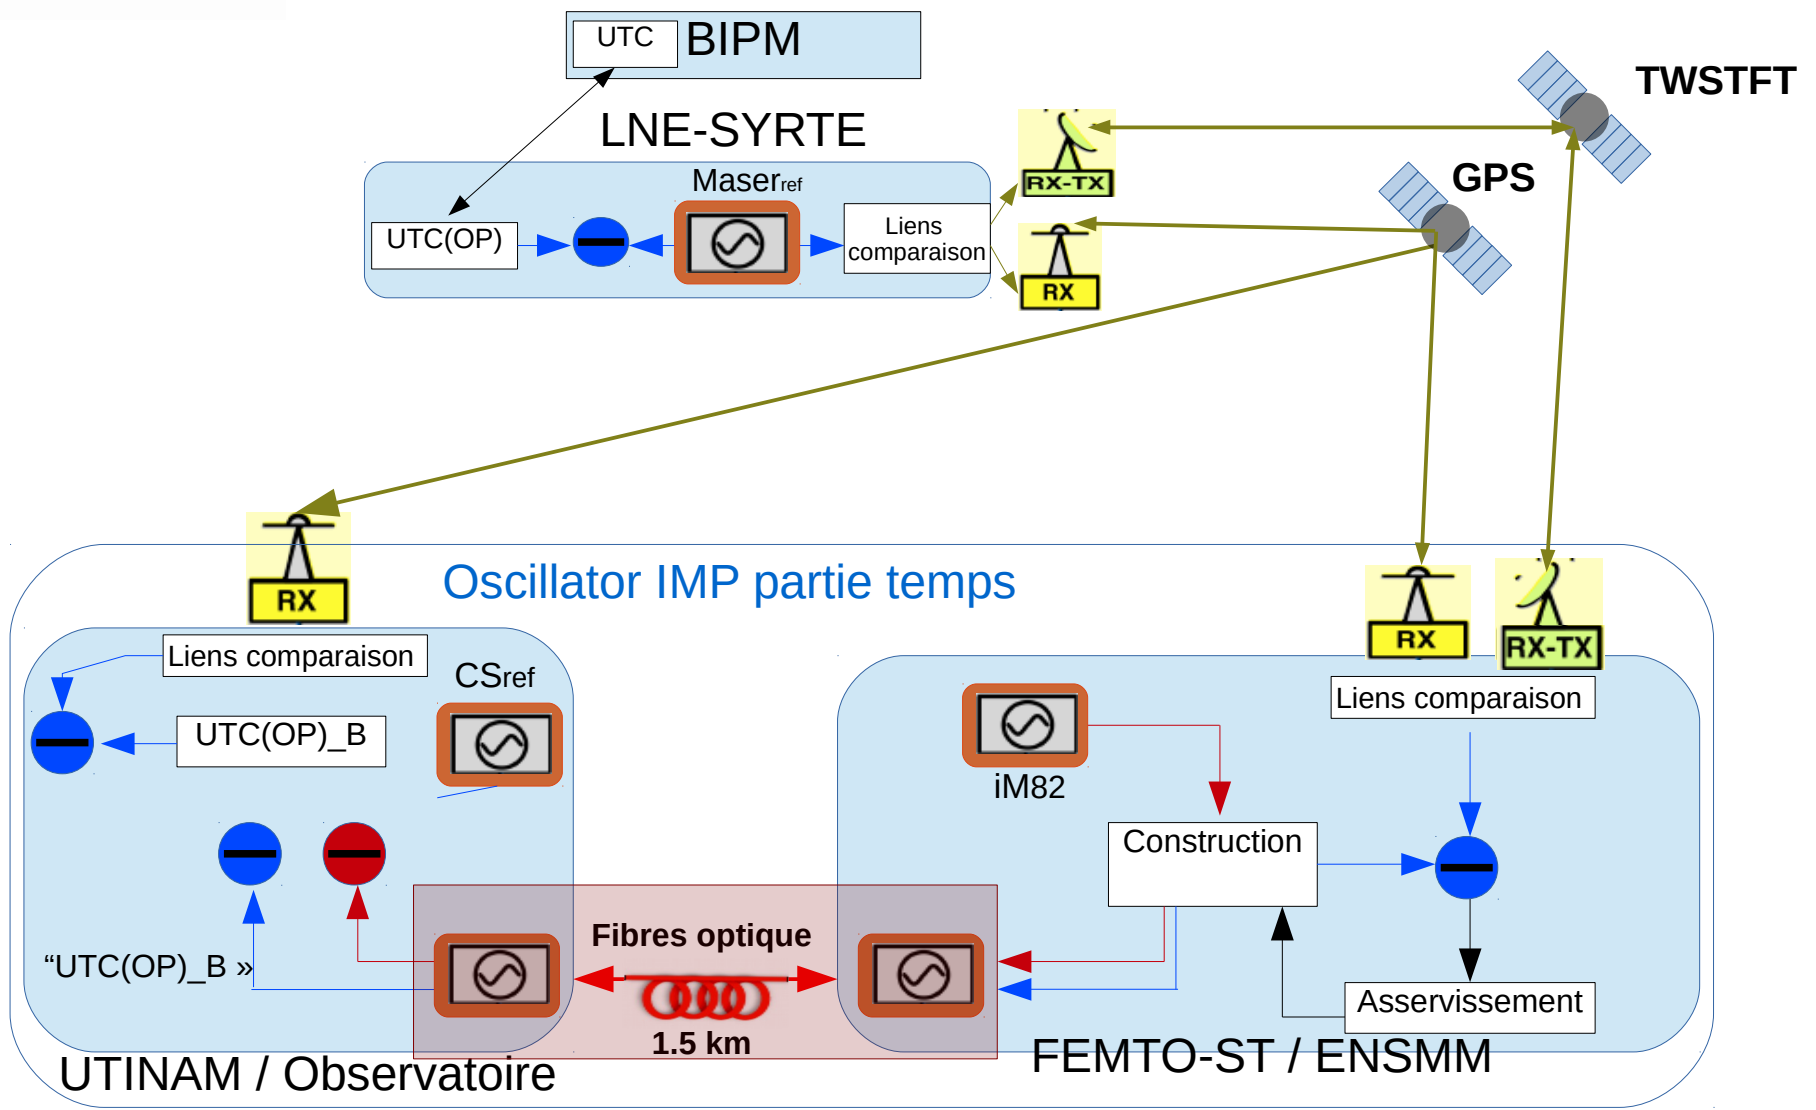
UTC BIPM

LNE-SYRTE

Maser$_{ref}$

UTC(OP)

Liens comparaison

RX-TX

RX

TWSTFT

GPS

RX

Oscillator IMP partie temps

RX

RX-TX

Liens comparaison

CSref

UTC(OP)_B

Liens comparaison

iM82

Construction

“UTC(OP)_B »

Fibres optique

1.5 km

Asservissement

UTINAM / Observatoire

FEMTO-ST / ENSMM